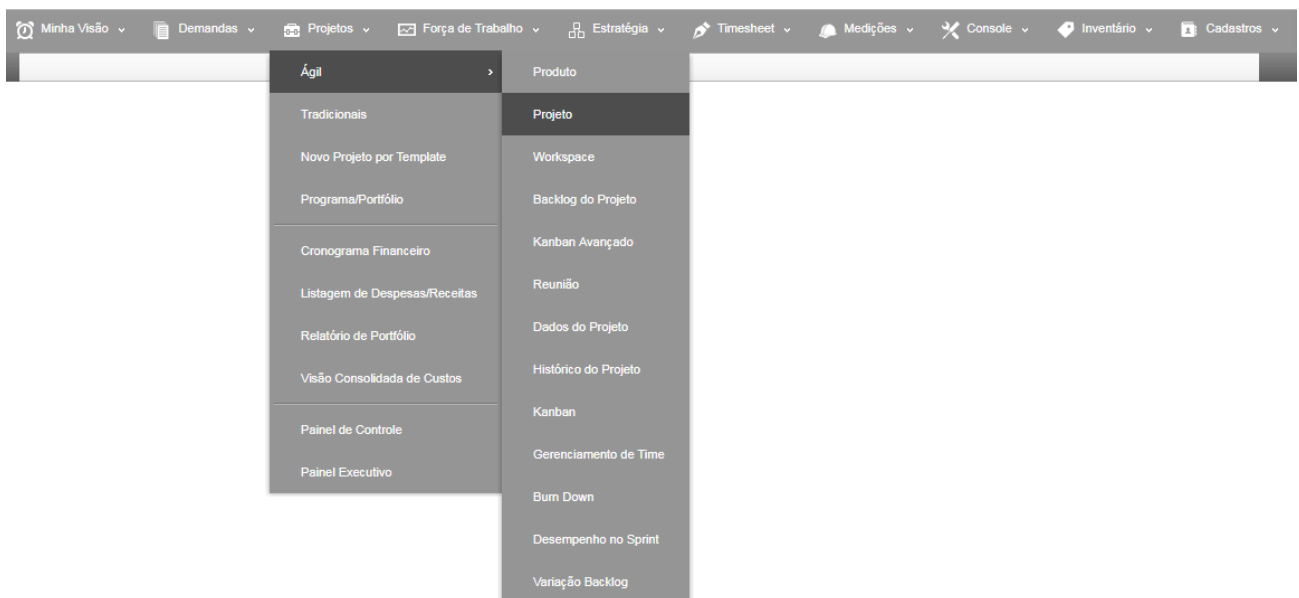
Minha Visão Demandas Projetos Força de Trabalho Estratégia Timesheet Medições Console Inventário Cadastros

Ágil
Tradicionais
Novo Projeto por Template
Programa/Portfólio
Cronograma Financeiro
Listagem de Despesas/Receitas
Relatório de Portfólio
Visão Consolidada de Custos
Painel de Controle
Painel Executivo

Produto
Projeto
Workspace
Backlog do Projeto
Kanban Avançado
Reunião
Dados do Projeto
Histórico do Projeto
Kanban
Gerenciamento de Time
Burn Down
Desempenho no Sprint
Variação Backlog